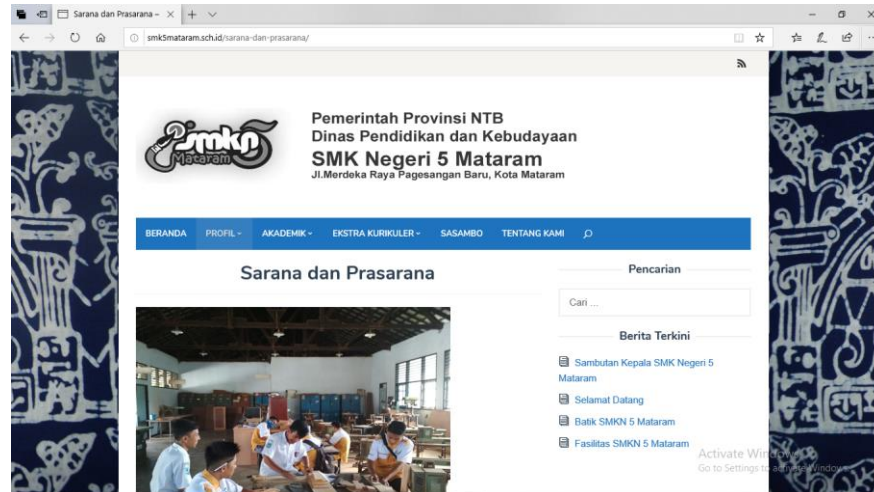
Sarana dan Prasarana –

smk5mataram.sch.id/sarana-dan-prasarana/

smkn5 Mataram

Pemerintah Provinsi NTB
Dinas Pendidikan dan Kebudayaan
SMK Negeri 5 Mataram
Jl.Merdeka Raya Pagesangan Baru, Kota Mataram

BERANDA PROFIL AKADEMIK EKSTRA KURIKULER SASAMBO TENTANG KAMI

Sarana dan Prasarana

Pencarian

Cari ...

Berita Terkini

Sambutan Kepala SMK Negeri 5 Mataram

Selamat Datang

Batik SMKN 5 Mataram

Fasilitas SMKN 5 Mataram

Activate Windows
Go to Settings to activate Windows.